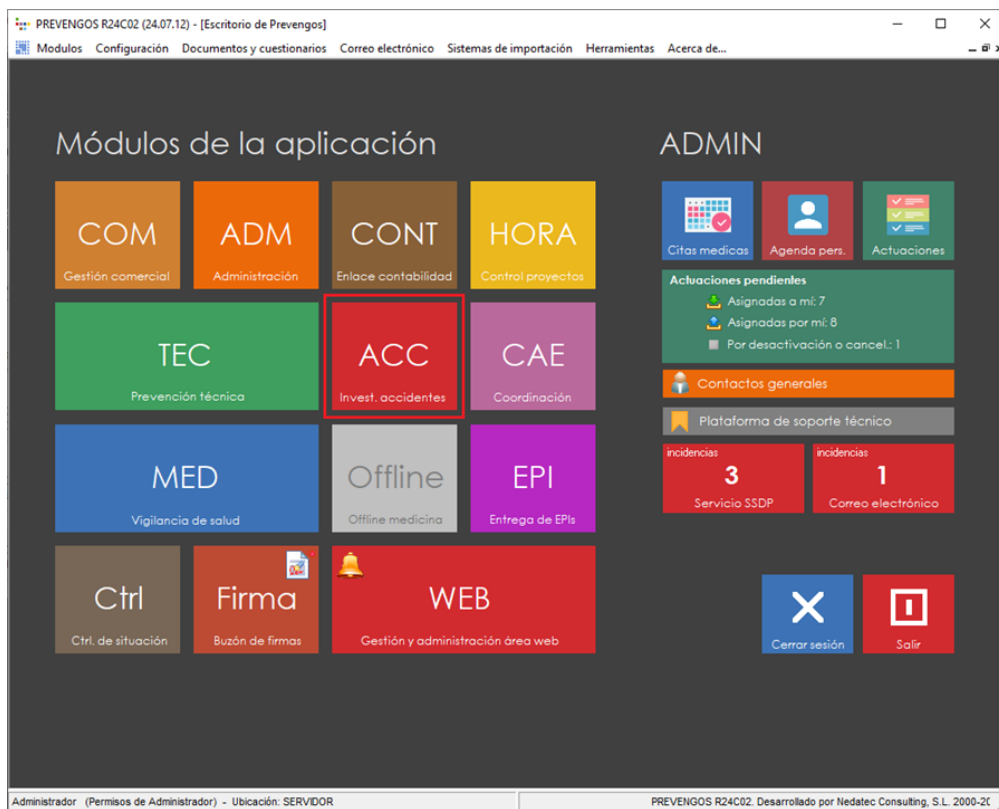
PREVENGOS R24C02 (24.07.12) - [Escritorio de Prevengos]

Modulos Configuración Documentos y cuestionarios Correo electrónico Sistemas de importación Herramientas Acerca de...

Módulos de la aplicación

COM
Gestión comercial

ADM
Administración

CONT
Enlace contabilidad

HORA
Control proyectos

TEC
Prevención técnica

ACC
Invest. accidentes

CAE
Coordinación

MED
Vigilancia de salud

Offline
Offline medicina

EPI
Entrega de EPIs

Ctrl
Ctrl. de situación

Firma
Buzón de firmas

WEB
Gestión y administración área web

ADMIN

Citas medicas

Agenda pers.

Actuaciones

Actuaciones pendientes
Asignadas a mi: 7
Asignadas por mi: 8
Por desactivación o cancel.: 1

Contactos generales

Plataforma de soporte técnico

incidencias
3
Servicio SSDP

incidencias
1
Correo electrónico

Cerrar sesión

Salir

Administrador (Permisos de Administrador) - Ubicación: SERVIDOR

PREVENGOS R24C02. Desarrollado por Nedatec Consulting, S.L. 2000-20